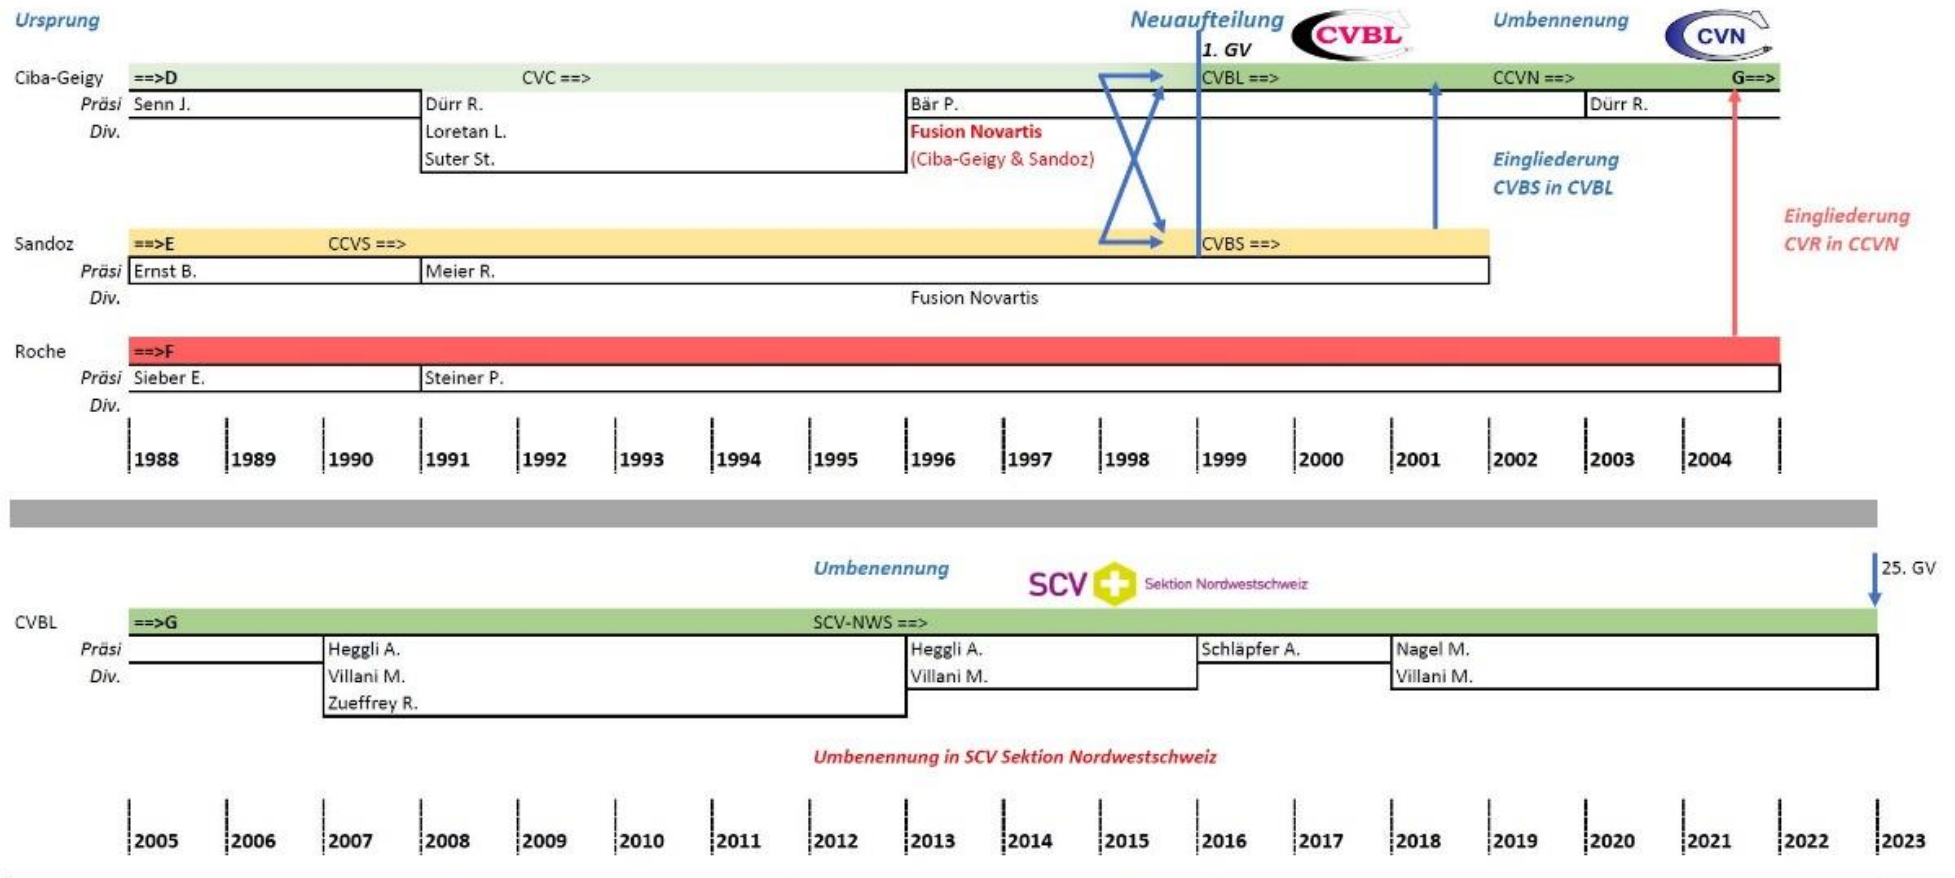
Ursprung

Neuaufteilung

CVBL

Umbennenung

CVN

1. GV

Ciba-Geigy ==>D CVC ==> CVBL ==> CCVN ==> G==>

Präsi Senn J. Dürr R. Bär P. Dürr R.

Div. Loretan L. Fusion Novartis

Suter St. (Ciba-Geigy & Sandoz)

Eingliederung CVBS in CVBL

Eingliederung CVR in CCVN

Sandoz ==>E CCVS ==> CVBS ==>

Präsi Ernst B. Meier R.

Div. Fusion Novartis

Roche ==>F

Präsi Sieber E. Steiner P.

Div.

1988 1989 1990 1991 1992 1993 1994 1995 1996 1997 1998 1999 2000 2001 2002 2003 2004

Umbenennung

SCV Sektion Nordwestschweiz

25. GV

CVBL ==>G SCV-NWS ==>

Präsi Heggli A. Heggli A. Schläpfer A. Nagel M.

Div. Villani M. Villani M. Villani M.

Zueffrey R.

Umbenennung in SCV Sektion Nordwestschweiz

2005 2006 2007 2008 2009 2010 2011 2012 2013 2014 2015 2016 2017 2018 2019 2020 2021 2022 2023